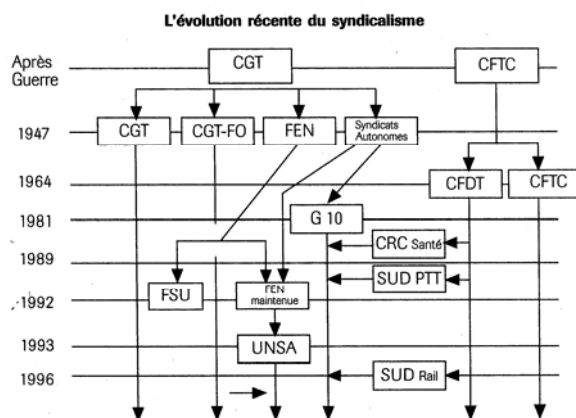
L'évolution récente du syndicalisme

Après Guerre
CGT
CFTC

1947
CGT
CGT-FO
FEN
Syndicats Autonomes

1964
CFDT
CFTC

1981
G 10

1989
CRC Santé
SUD PTT

1992
FSU
FEN maintenue

1993
UNSA

1996
SUD Rail